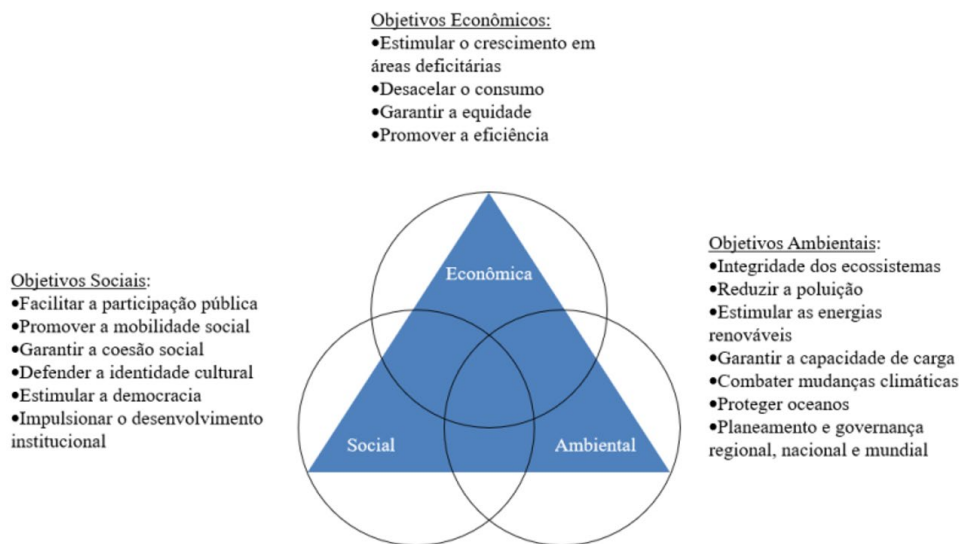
Objetivos Econômicos:
•Estimular o crescimento em áreas deficitárias
•Desacelar o consumo
•Garantir a equidade
•Promover a eficiência

Objetivos Sociais:
•Facilitar a participação pública
•Promover a mobilidade social
•Garantir a coesão social
•Defender a identidade cultural
•Estimular a democracia
•Impulsionar o desenvolvimento institucional

Econômica

Social

Ambiental

Objetivos Ambientais:
•Integridade dos ecossistemas
•Reduzir a poluição
•Estimular as energias renováveis
•Garantir a capacidade de carga
•Combater mudanças climáticas
•Proteger oceanos
•Planeamento e governança regional, nacional e mundial